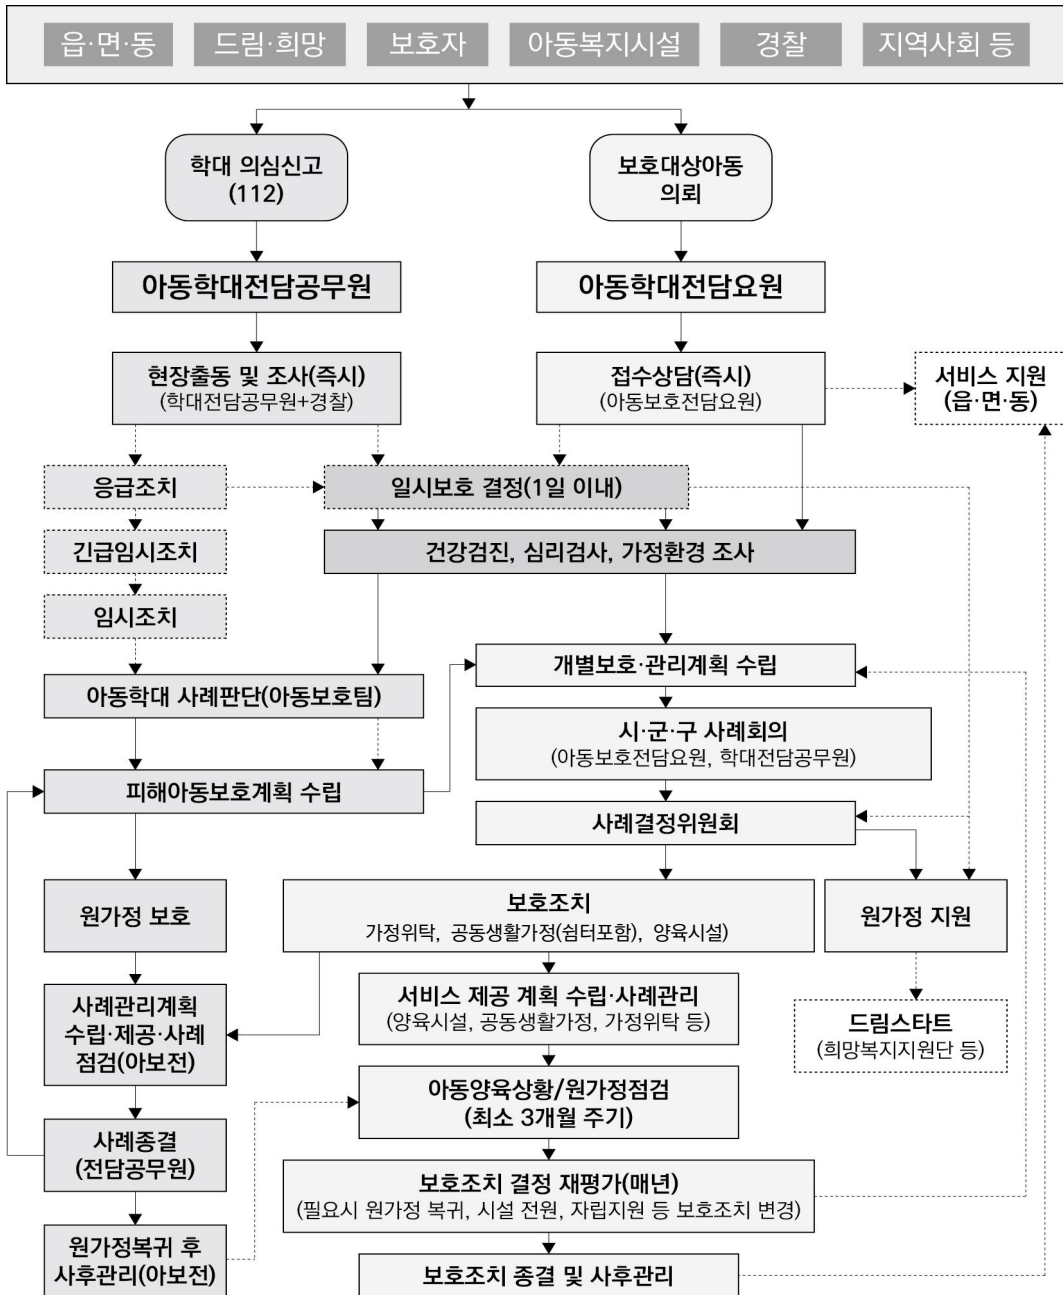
읍·면·동 드림·희망 보호자 아동복지시설 경찰 지역사회 등

학대 의심신고 (112)

보호대상아동 의뢰

아동학대전담공무원

아동학대전담요원

현장출동 및 조사(즉시) (학대전담공무원+경찰)

접수상담(즉시) (아동보호전담요원)

서비스 지원 (읍·면·동)

응급조치

일시보호 결정(1일 이내)

긴급임시조치

건강검진, 심리검사, 가정환경 조사

임시조치

개별보호·관리계획 수립

아동학대 사례판단(아동보호팀)

시·군·구 사례회의 (아동보호전담요원, 학대전담공무원)

피해아동보호계획 수립

사례결정위원회

원가정 보호

보호조치 가정위탁, 공동생활가정(쉼터포함), 양육시설)

원가정 지원

사례관리계획 수립·제공·사례 점검(아보전)

서비스 제공 계획 수립·사례관리 (양육시설, 공동생활가정, 가정위탁 등)

드림스타트 (희망복지지원단 등)

아동양육상황/원가정점검 (최소 3개월 주기)

사례종결 (전담공무원)

보호조치 결정 재평가(매년) (필요시 원가정 복귀, 시설 전원, 자립지원 등 보호조치 변경)

원가정복귀 후 사후관리(아보전)

보호조치 종결 및 사후관리